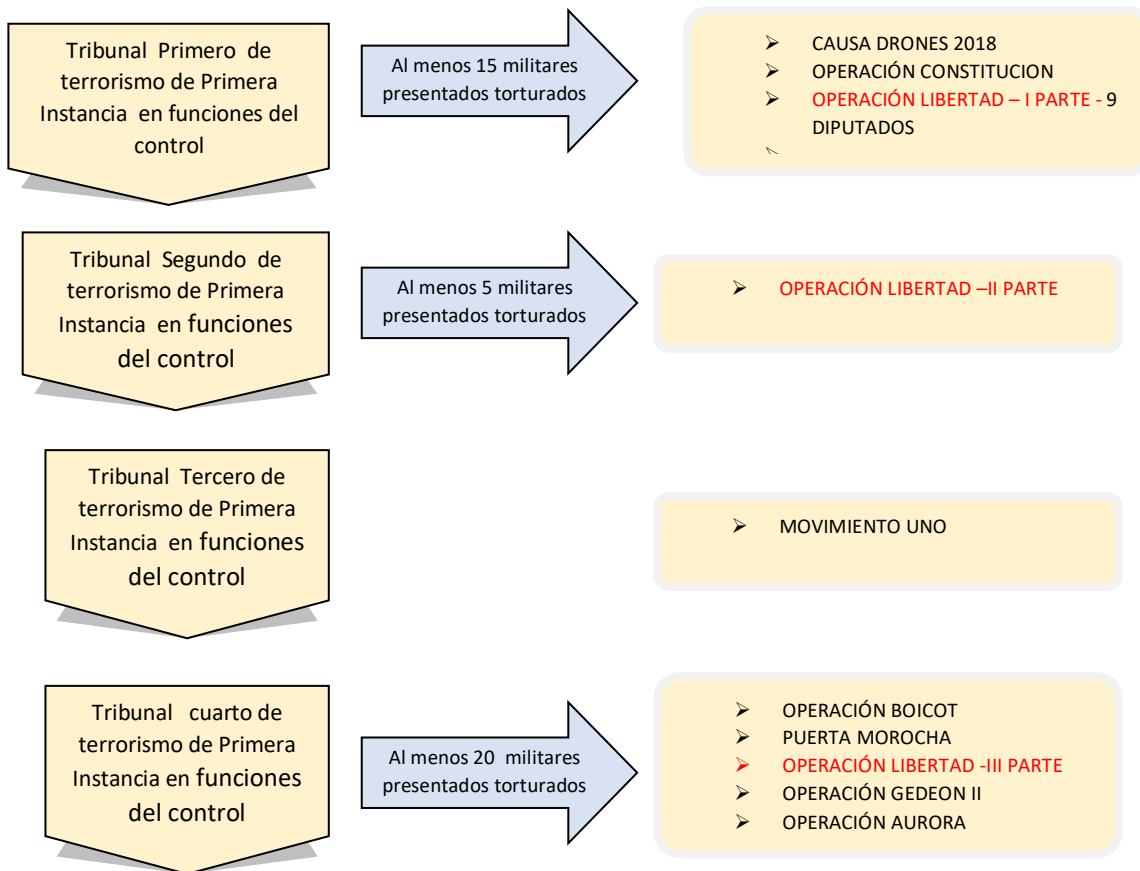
Tribunal Primero de terrorismo de Primera Instancia en funciones del control

Al menos 15 militares presentados torturados

➢ CAUSA DRONES 2018
➢ OPERACIÓN CONSTITUCION
➢ OPERACIÓN LIBERTAD – I PARTE - 9 DIPUTADOS

Tribunal Segundo de terrorismo de Primera Instancia en funciones del control

Al menos 5 militares presentados torturados

➢ OPERACIÓN LIBERTAD –II PARTE

Tribunal Tercero de terrorismo de Primera Instancia en funciones del control

➢ MOVIMIENTO UNO

Tribunal cuarto de terrorismo de Primera Instancia en funciones del control

Al menos 20 militares presentados torturados

➢ OPERACIÓN BOICOT
➢ PUERTA MOROCHA
➢ OPERACIÓN LIBERTAD -III PARTE
➢ OPERACIÓN GEDEON II
➢ OPERACIÓN AURORA